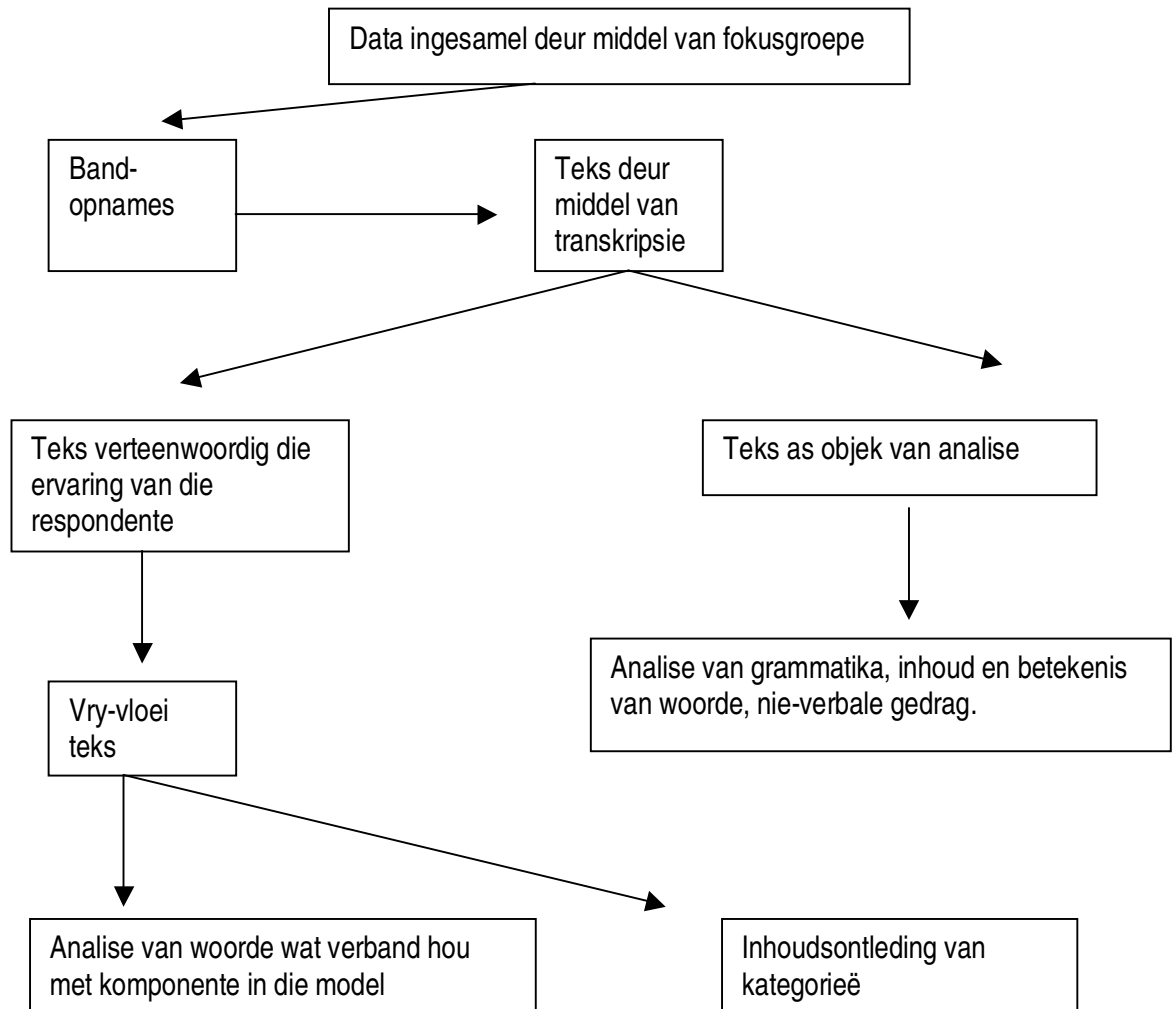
Data ingesamel deur middel van fokusgroepe

Band-opnames

Teks deur middel van transkripsie

Teks verteenwoordig die ervaring van die respondente

Teks as objek van analise

Analise van grammatika, inhoud en betekenis van woorde, nie-verbale gedrag.

Vry-vloei teks

Analise van woorde wat verband hou met komponente in die model

Inhoudsontleding van kategorieë